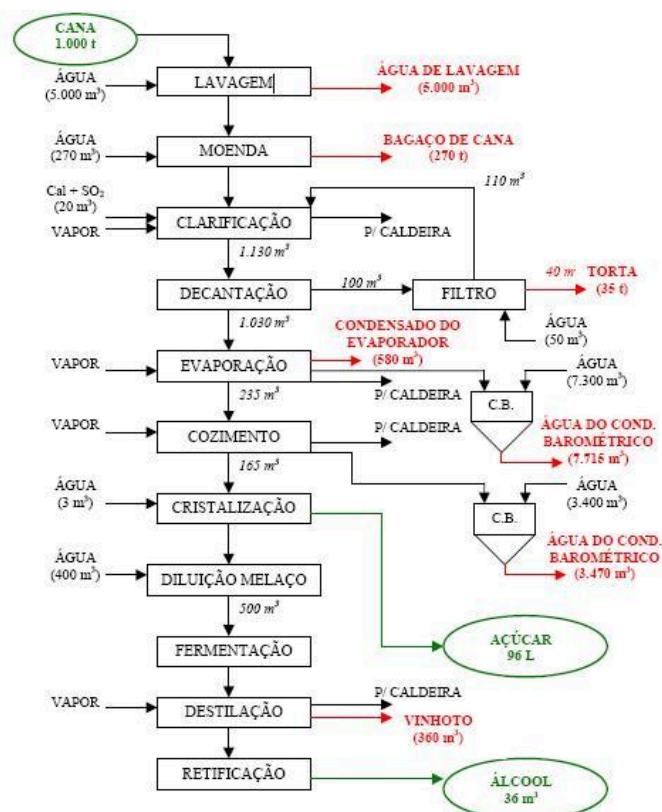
CANA
1.000 t

ÁGUA
(5.000 m³)

LAVAGEM

ÁGUA DE LAVAGEM
(5.000 m³)

ÁGUA
(270 m³)

MOENDA

BAGAÇO DE CANA
(270 t)

Cal + $SO_2$
(20 m³)

VAPOR

CLARIFICAÇÃO

110 m³

P/ CALDEIRA

1.130 m³

DECANTAÇÃO

100 m³

FILTRO

40 m³

TORTA
(35 t)

1.030 m³

ÁGUA
(50 m³)

CONDENSADO DO EVAPORADOR
(580 m³)

VAPOR

EVAPORAÇÃO

ÁGUA
(7.300 m³)

P/ CALDEIRA

235 m³

C.B.

VAPOR

COZIMENTO

P/ CALDEIRA

ÁGUA DO COND. BAROMÉTRICO
(7.715 m³)

165 m³

ÁGUA
(3.400 m³)

ÁGUA
(3 m³)

CRISTALIZAÇÃO

C.B.

ÁGUA DO COND. BAROMÉTRICO
(3.470 m³)

ÁGUA
(400 m³)

DILUIÇÃO MELAÇO

500 m³

AÇÚCAR
96 L

FERMENTAÇÃO

VAPOR

P/ CALDEIRA

DESTILAÇÃO

VINHOTO
(360 m³)

RETIFICAÇÃO

ÁLCOOL
36 m³